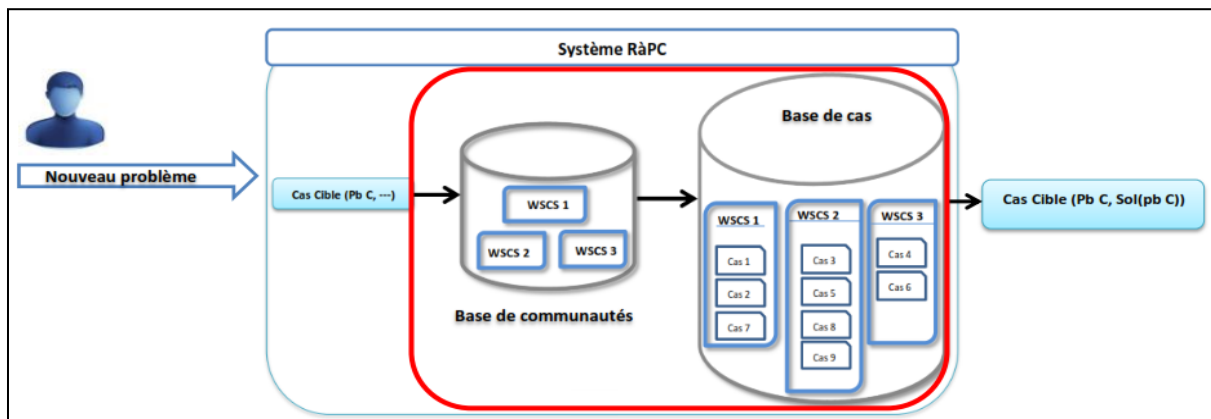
Système RàPC

Nouveau problème

Cas Cible (Pb C, ---)

WSCS 1

WSCS 2

WSCS 3

Base de communautés

Base de cas

WSCS 1

Cas 1

Cas 2

Cas 7

WSCS 2

Cas 3

Cas 5

Cas 8

Cas 9

WSCS 3

Cas 4

Cas 6

Cas Cible (Pb C, Sol(pb C))